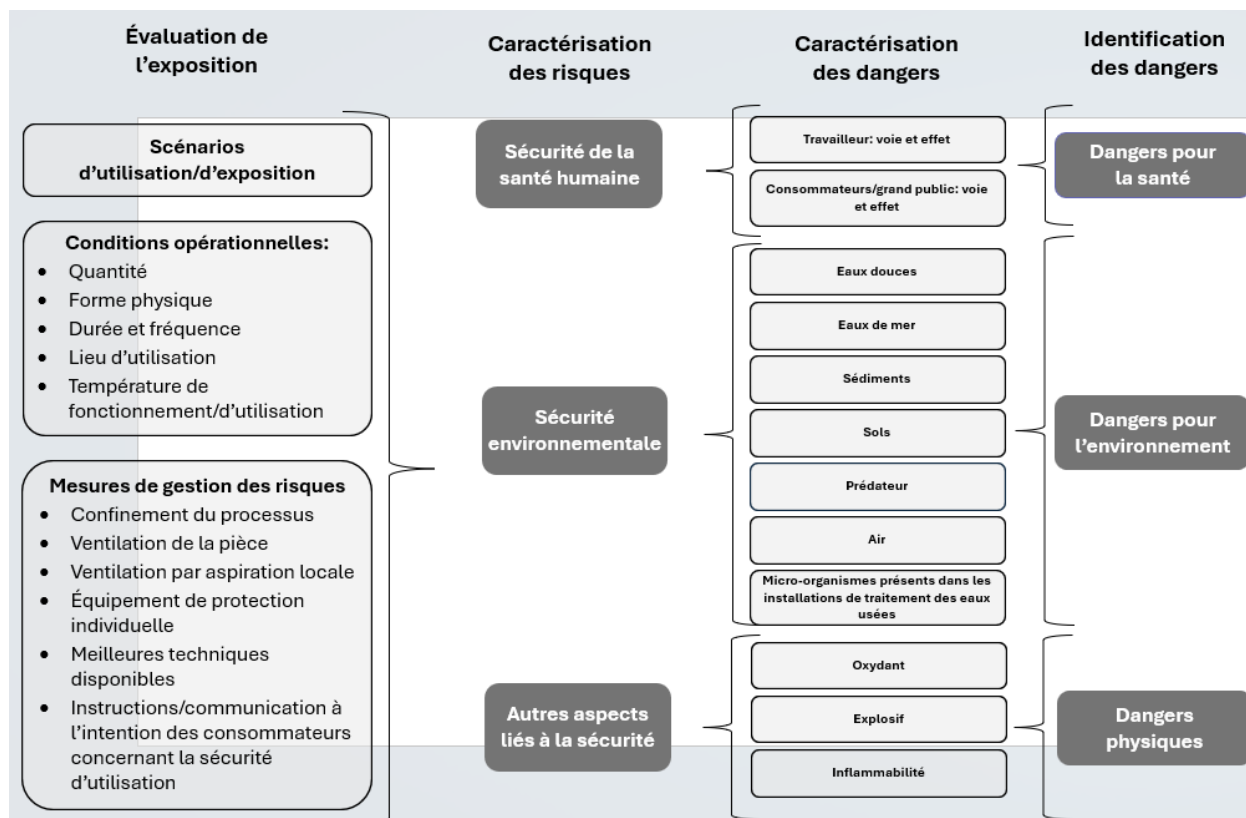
Évaluation de l'exposition

Caractérisation des risques

Caractérisation des dangers

Identification des dangers

Scénarios d'utilisation/d'exposition

Conditions opérationnelles:
- Quantité
- Forme physique
- Durée et fréquence
- Lieu d'utilisation
- Température de fonctionnement/d'utilisation

Mesures de gestion des risques
- Confinement du processus
- Ventilation de la pièce
- Ventilation par aspiration locale
- Équipement de protection individuelle
- Meilleures techniques disponibles
- Instructions/communication à l'intention des consommateurs concernant la sécurité d'utilisation

Sécurité de la santé humaine

Sécurité environnementale

Autres aspects liés à la sécurité

Travailleur: voie et effet

Consommateurs/grand public: voie et effet

Eaux douces

Eaux de mer

Sédiments

Sols

Prédateur

Air

Micro-organismes présents dans les installations de traitement des eaux usées

Oxydant

Explosif

Inflammabilité

Dangers pour la santé

Dangers pour l'environnement

Dangers physiques